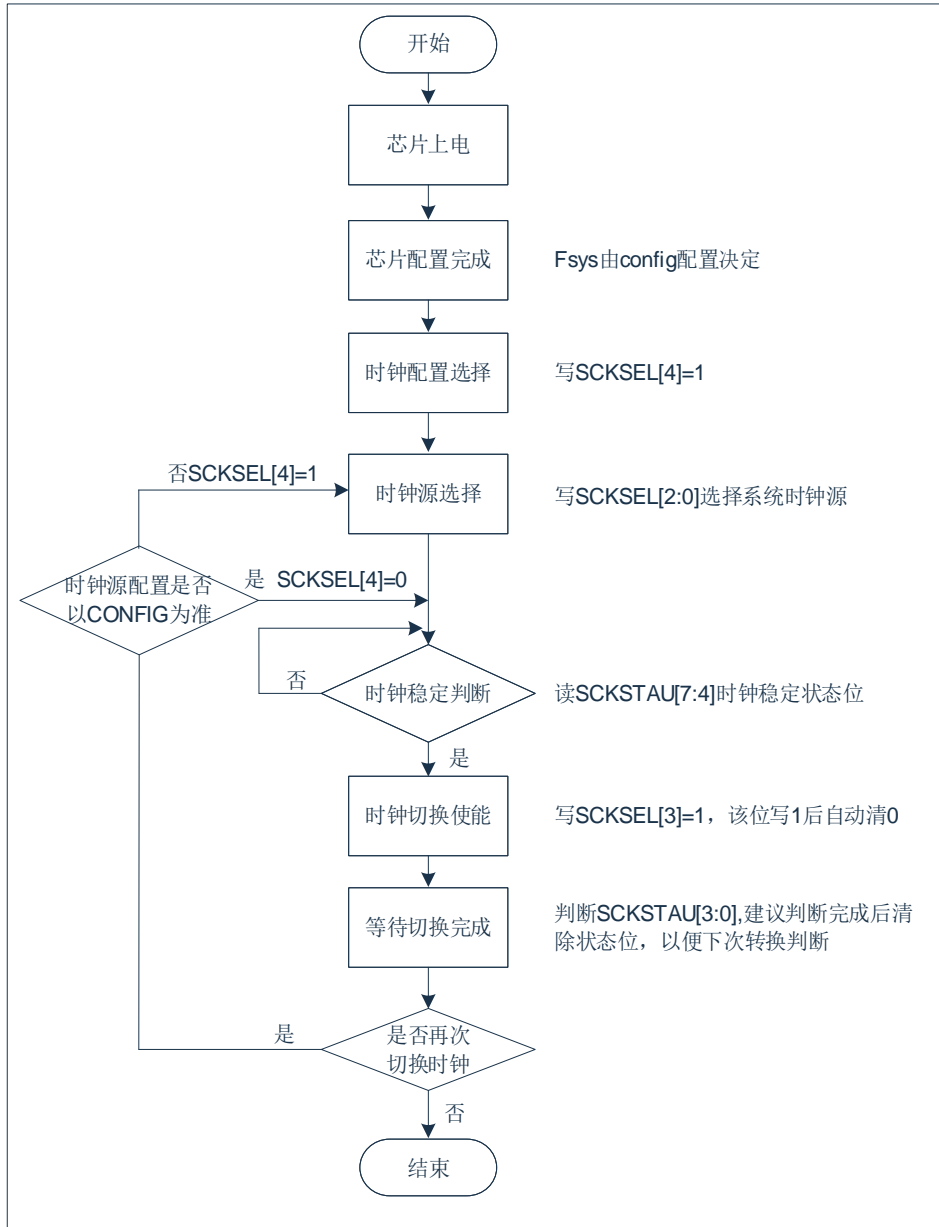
开始

芯片上电

芯片配置完成

Fsys由config配置决定

时钟配置选择

写SCKSEL[4]=1

否SCKSEL[4]=1

时钟源选择

写SCKSEL[2:0]选择系统时钟源

时钟源配置是否以CONFIG为准

是 SCKSEL[4]=0

否

时钟稳定判断

读SCKSTAU[7:4]时钟稳定状态位

是

时钟切换使能

写SCKSEL[3]=1，该位写1后自动清0

等待切换完成

判断SCKSTAU[3:0],建议判断完成后清除状态位，以便下次转换判断

是

是否再次切换时钟

否

结束